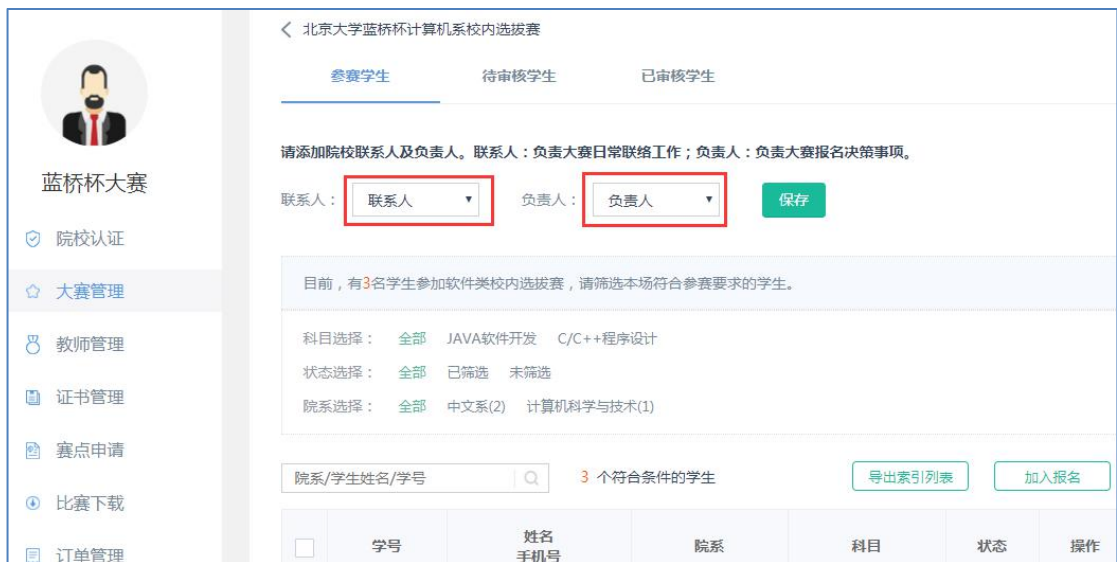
蓝桥杯大赛

院校认证

大赛管理

教师管理

证书管理

赛点申请

比赛下载

订单管理

< 北京大学蓝桥杯计算机系校内选拔赛

参赛学生　待审核学生　已审核学生

请添加院校联系人及负责人。联系人：负责大赛日常联络工作；负责人：负责大赛报名决策事项。

联系人：联系人　负责人：负责人　保存

目前，有3名学生参加软件类校内选拔赛，请筛选本场符合参赛要求的学生。

科目选择：　全部　JAVA软件开发　C/C++程序设计

状态选择：　全部　已筛选　未筛选

院系选择：　全部　中文系(2)　计算机科学与技术(1)

院系/学生姓名/学号　3 个符合条件的学生　导出索引列表　加入报名

| | 学号 | 姓名 手机号 | 院系 | 科目 | 状态 | 操作 |
|---|---|---|---|---|---|---|